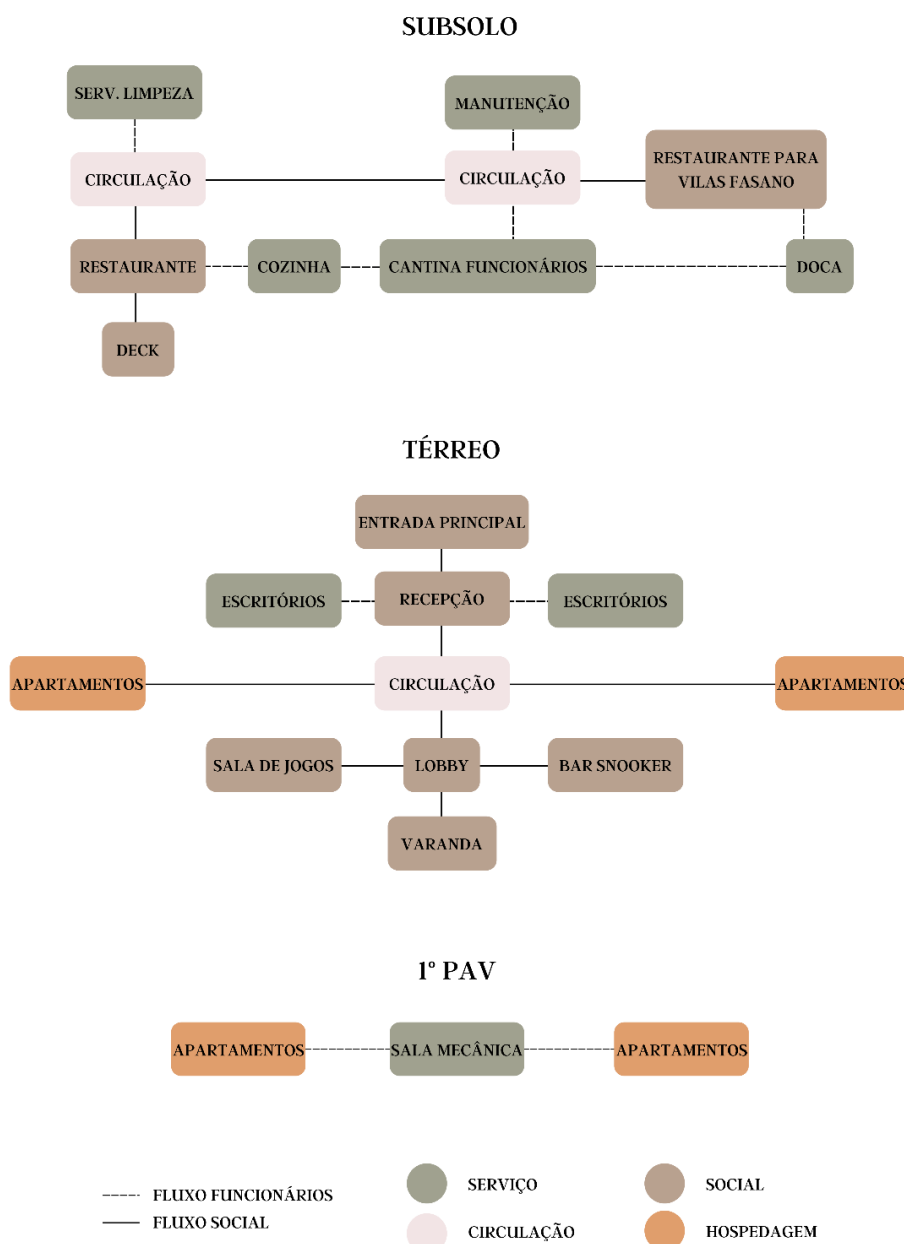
SUBSOLO

SERV. LIMPEZA

MANUTENÇÃO

CIRCULAÇÃO

CIRCULAÇÃO

RESTAURANTE PARA VILAS FASANO

RESTAURANTE

COZINHA

CANTINA FUNCIONÁRIOS

DOCA

DECK

TÉRREO

ENTRADA PRINCIPAL

ESCRITÓRIOS

RECEPÇÃO

ESCRITÓRIOS

APARTAMENTOS

CIRCULAÇÃO

APARTAMENTOS

SALA DE JOGOS

LOBBY

BAR SNOOKER

VARANDA

1º PAV

APARTAMENTOS

SALA MECÂNICA

APARTAMENTOS

FLUXO FUNCIONÁRIOS

FLUXO SOCIAL

SERVIÇO

CIRCULAÇÃO

SOCIAL

HOSPEDAGEM